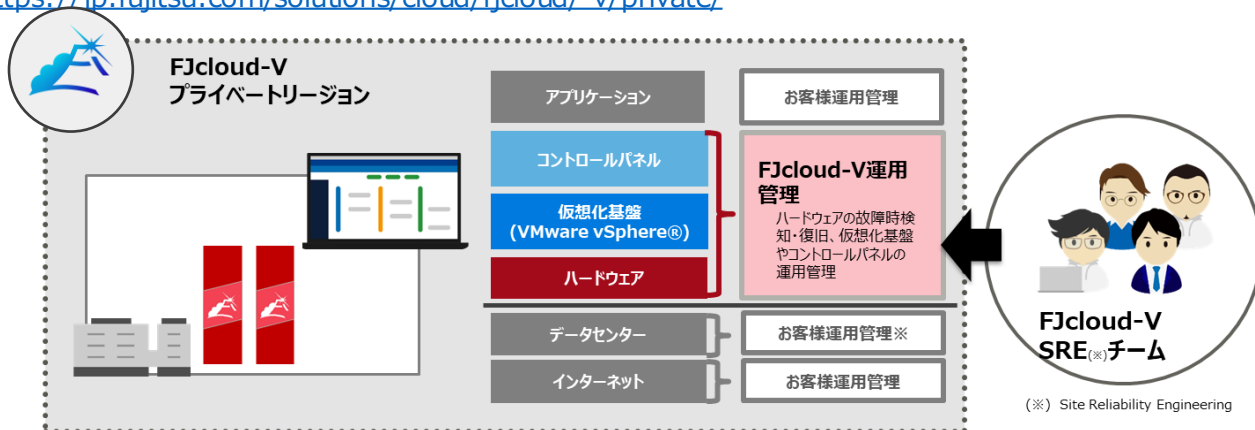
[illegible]tps://jp.fujitsu.com/solutions/cloud/fjcloud/-v/private/

FJcloud-V
プライベートリージョン

アプリケーション

お客様運用管理

コントロールパネル

仮想化基盤
(VMware vSphere®)

ハードウェア

FJcloud-V運用管理
ハードウェアの故障時検知・復旧、仮想化基盤やコントロールパネルの運用管理

データセンター

お客様運用管理※

インターネット

お客様運用管理

FJcloud-V
SRE(※)チーム

(※) Site Reliability Engineering